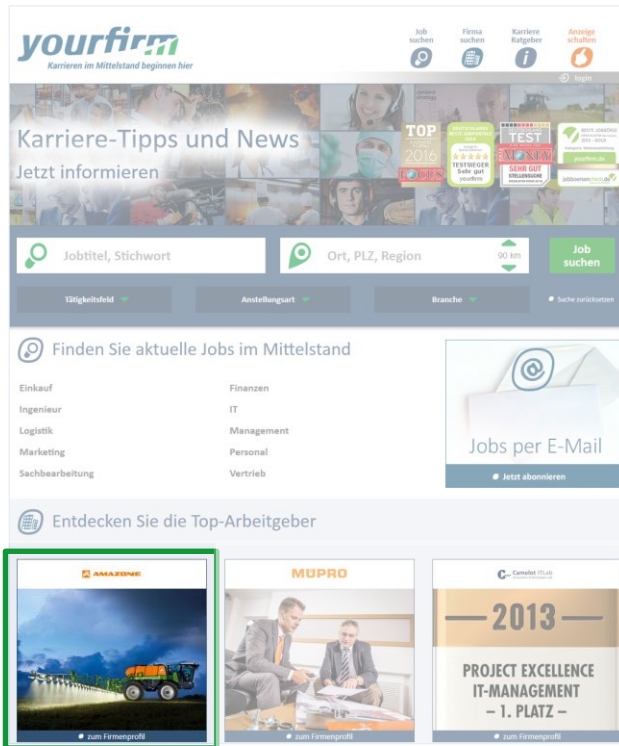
yourfirm
Karrieren im Mittelstand beginnen hier

Job suchen
Firma suchen
Karriere Ratgeber
Anzeige schalten

login

Karriere-Tipps und News
Jetzt informieren

TOP 2016 FOCUS
TESTSIEGER Sehr gut yourfirm
TEST SEHR GUT
yourfirm.de

Jobtitel, Stichwort
Ort, PLZ, Region
90 km
Job suchen

Tätigkeitsfeld
Anstellungsart
Branche
Suche zurücksetzen

Finden Sie aktuelle Jobs im Mittelstand

Einkauf
Ingenieur
Logistik
Marketing
Sachbearbeitung

Finanzen
IT
Management
Personal
Vertrieb

Jobs per E-Mail
Jetzt abonnieren

Entdecken Sie die Top-Arbeitgeber

AMAZONE
zum Firmenprofil

MÜPRO
zum Firmenprofil

Camelot ITLab
2013
PROJECT EXCELLENCE IT-MANAGEMENT – 1. PLATZ –
zum Firmenprofil